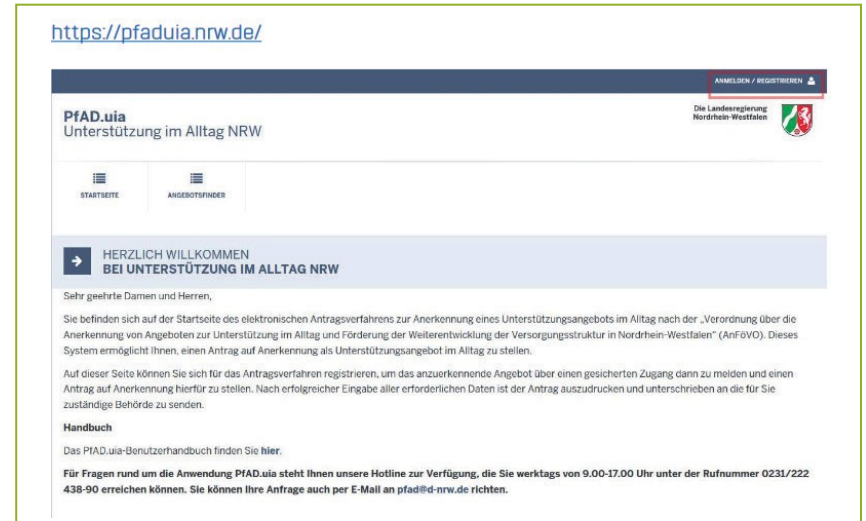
https://pfaduia.nrw.de/

ANMELDEN / REGISTRIEREN

PfAD.uia
Unterstützung im Alltag NRW

Die Landesregierung Nordrhein-Westfalen

STARTSEITE

ANGEBOTSFINDER

HERZLICH WILLKOMMEN
BEI UNTERSTÜTZUNG IM ALLTAG NRW

Sehr geehrte Damen und Herren,

Sie befinden sich auf der Startseite des elektronischen Antragsverfahrens zur Anerkennung eines Unterstützungsangebots im Alltag nach der „Verordnung über die Anerkennung von Angeboten zur Unterstützung im Alltag und Förderung der Weiterentwicklung der Versorgungsstruktur in Nordrhein-Westfalen" (AnFöVO). Dieses System ermöglicht Ihnen, einen Antrag auf Anerkennung als Unterstützungsangebot im Alltag zu stellen.

Auf dieser Seite können Sie sich für das Antragsverfahren registrieren, um das anzuerkennende Angebot über einen gesicherten Zugang dann zu melden und einen Antrag auf Anerkennung hierfür zu stellen. Nach erfolgreicher Eingabe aller erforderlichen Daten ist der Antrag auszudrucken und unterschrieben an die für Sie zuständige Behörde zu senden.

Handbuch

Das PfAD.uia-Benutzerhandbuch finden Sie hier.

Für Fragen rund um die Anwendung PfAD.uia steht Ihnen unsere Hotline zur Verfügung, die Sie werktags von 9.00-17.00 Uhr unter der Rufnummer 0231/222 438-90 erreichen können. Sie können Ihre Anfrage auch per E-Mail an pfad@d-nrw.de richten.